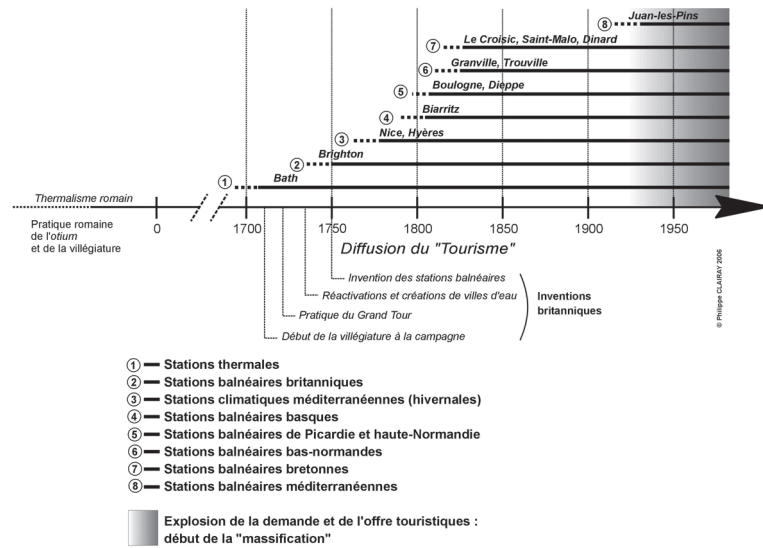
8 Juan-les-Pins
7 Le Croisic, Saint-Malo, Dinard
6 Granville, Trouville
5 Boulogne, Dieppe
4 Biarritz
3 Nice, Hyères
2 Brighton
1 Bath
Thermalisme romain

Pratique romaine de l'otium et de la villégiature

0 1700 1750 1800 1850 1900 1950

Diffusion du "Tourisme"

Invention des stations balnéaires
Réactivations et créations de villes d'eau
Pratique du Grand Tour
Début de la villégiature à la campagne

Inventions britanniques

© Philippe CLAIRAY 2006

1 Stations thermales
2 Stations balnéaires britanniques
3 Stations climatiques méditerranéennes (hivernales)
4 Stations balnéaires basques
5 Stations balnéaires de Picardie et haute-Normandie
6 Stations balnéaires bas-normandes
7 Stations balnéaires bretonnes
8 Stations balnéaires méditerranéennes

Explosion de la demande et de l'offre touristiques : début de la "massification"